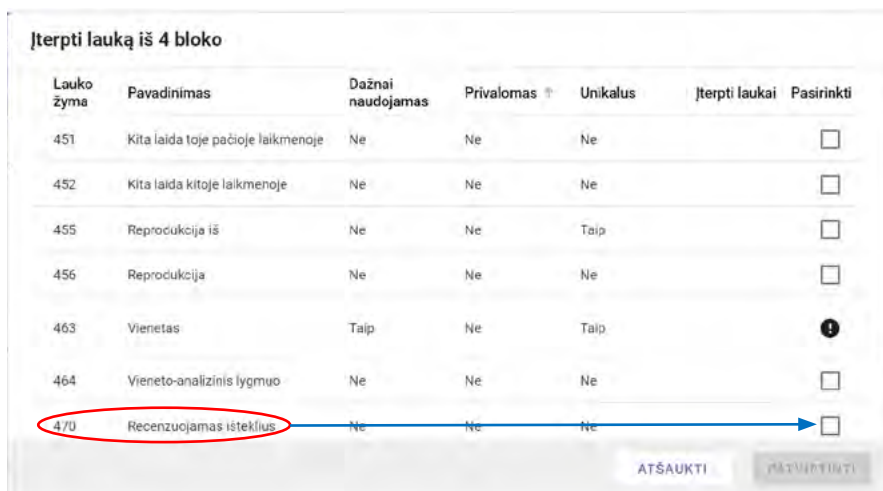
Įterpti lauką iš 4 bloko

| Lauko žyma | Pavadinimas | Dažnai naudojamas | Privalomas | Unikalus | Įterpti laukai | Pasirinkti |
|---|---|---|---|---|---|---|
| 451 | Kita laida toje pačioje laikmenoje | Ne | Ne | Ne | | |
| 452 | Kita laida kitoje laikmenoje | Ne | Ne | Ne | | |
| 455 | Reprodukcija iš | Ne | Ne | Taip | | |
| 456 | Reprodukcija | Ne | Ne | Ne | | |
| 463 | Vienetas | Taip | Ne | Taip | | |
| 464 | Vieneto-analizinis lygmuo | Ne | Ne | Ne | | |
| 470 | Recenzuojamas išteklius | Ne | Ne | Ne | | |

ATŠAUKTI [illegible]